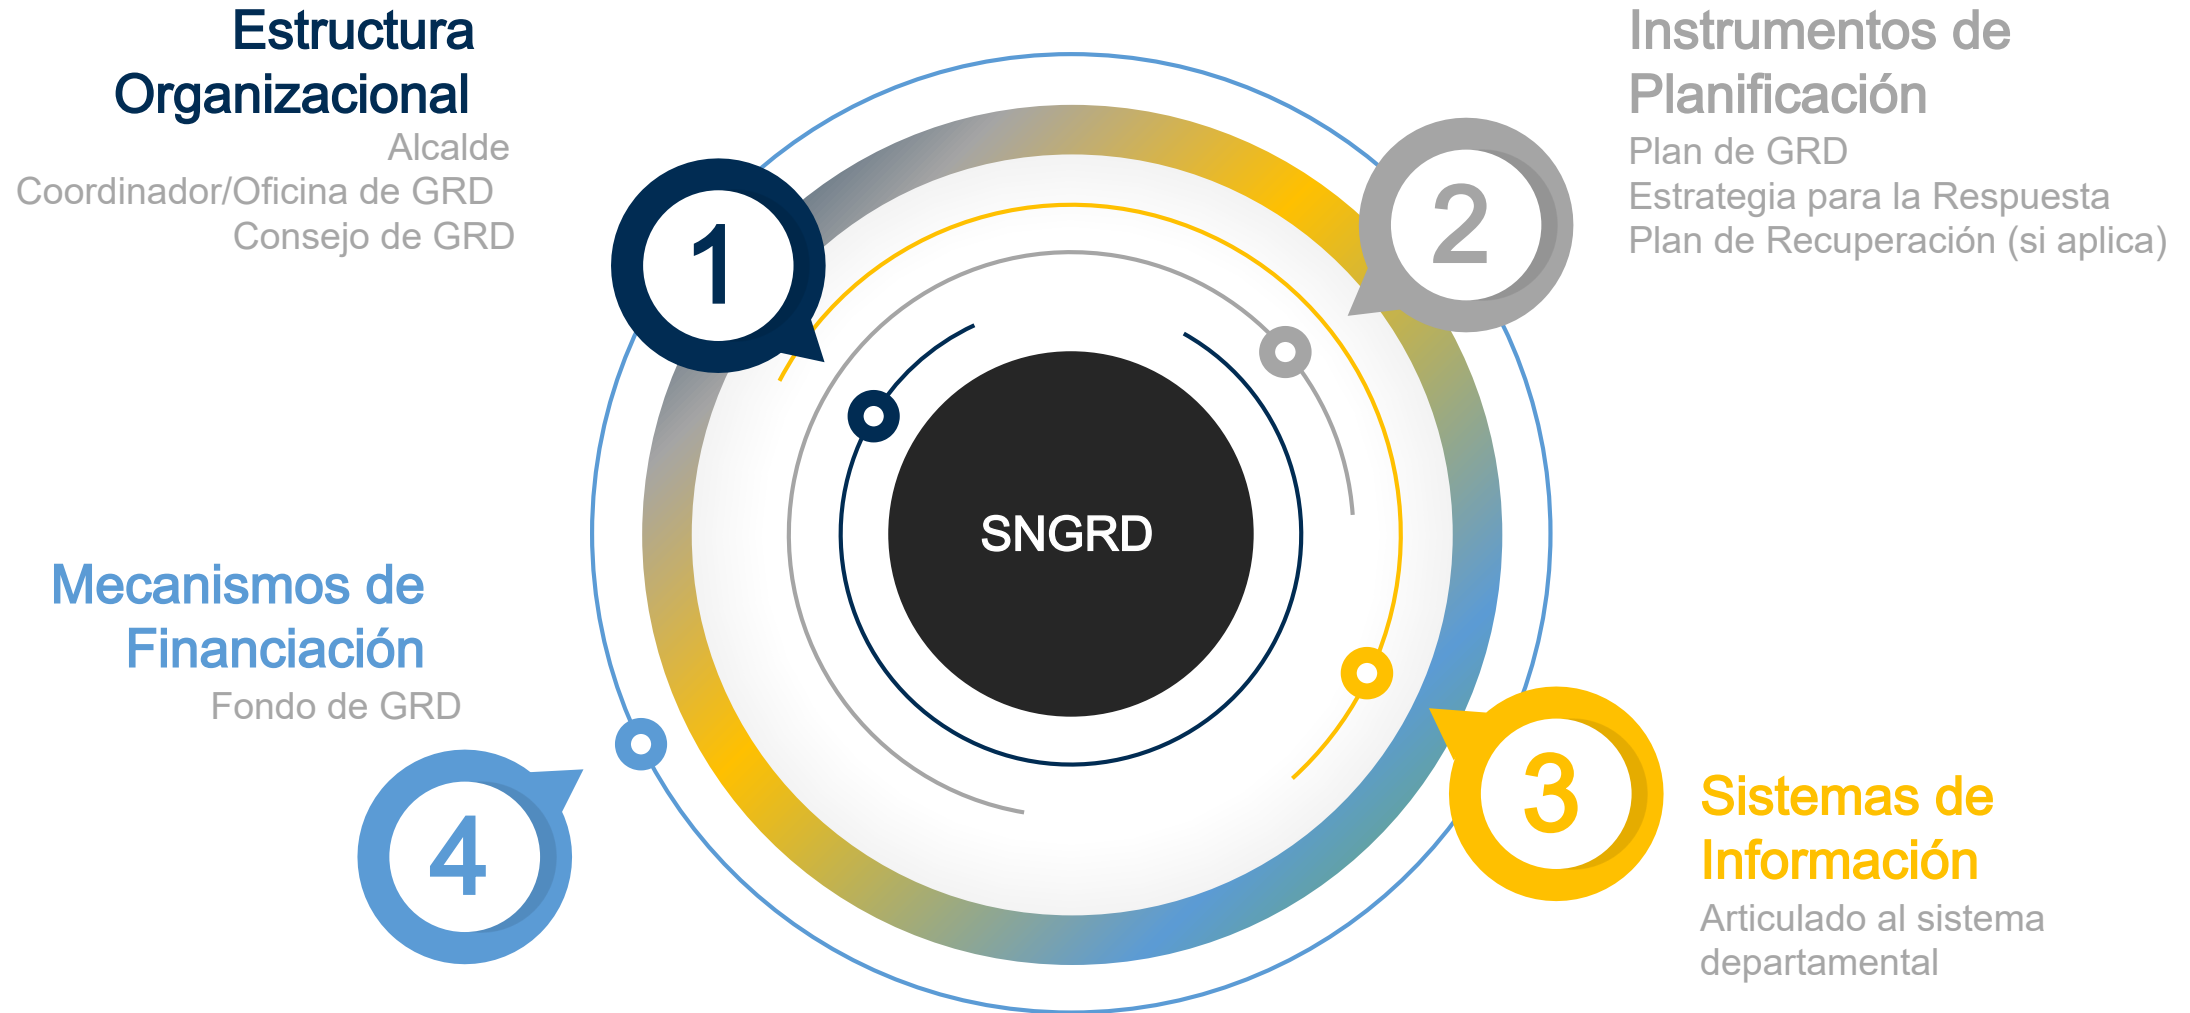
Estructura Organizacional
Alcalde
Coordinador/Oficina de GRD
Consejo de GRD

1

Instrumentos de Planificación
Plan de GRD
Estrategia para la Respuesta
Plan de Recuperación (si aplica)

2

SNGRD

Mecanismos de Financiación
Fondo de GRD

4

3

Sistemas de Información
Articulado al sistema departamental